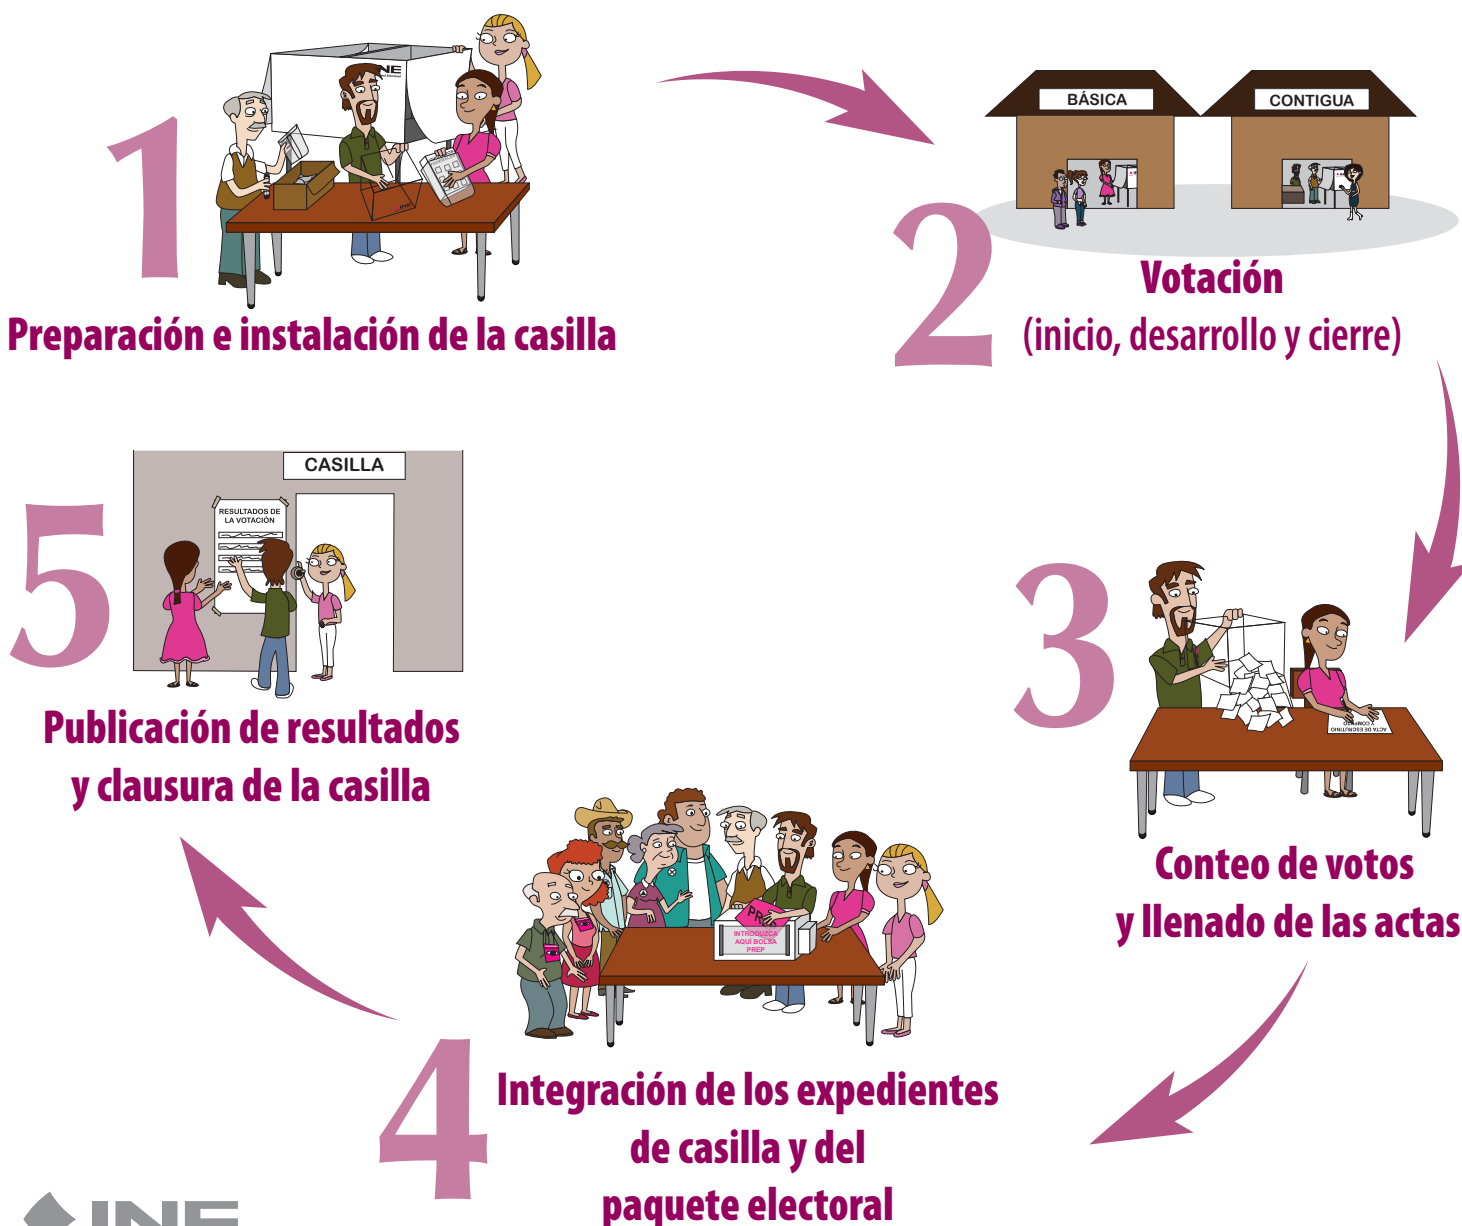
1
Preparación e instalación de la casilla

INE

BÁSICA
CONTIGUA

2
Votación
(inicio, desarrollo y cierre)

3
Conteo de votos
y llenado de las actas

ACTA DE ESCRUTINIO Y CÓMPUTO

4
Integración de los expedientes
de casilla y del
paquete electoral

PREP
INTRODUZCA AQUÍ BOLSA PREP

5
CASILLA
RESULTADOS DE LA VOTACIÓN

Publicación de resultados
y clausura de la casilla

INE